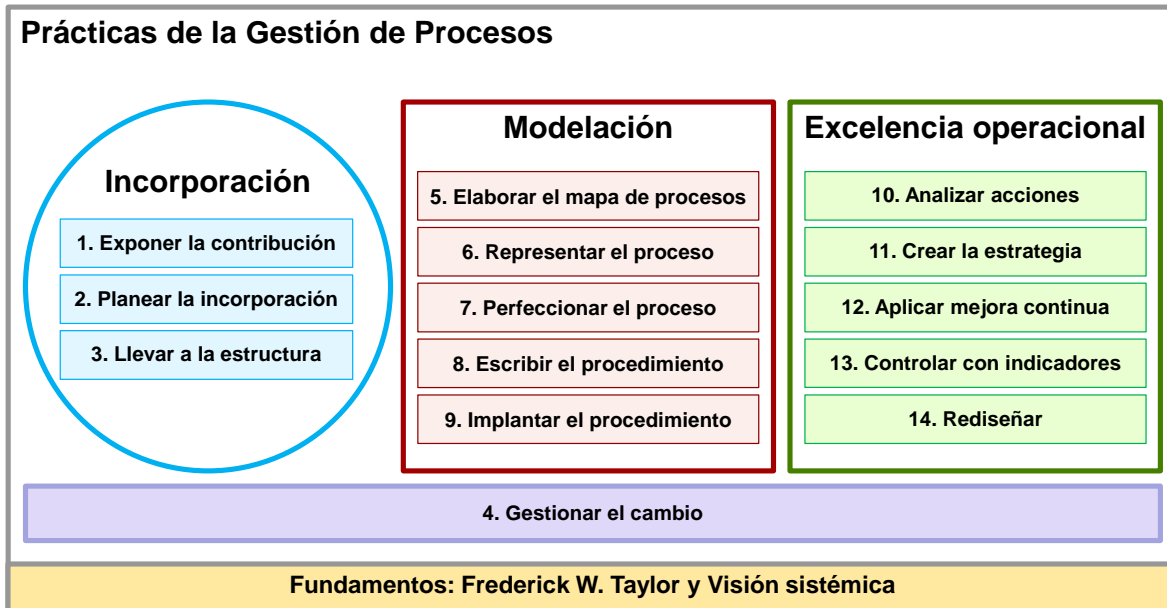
Prácticas de la Gestión de Procesos

Incorporación

1. Exponer la contribución

2. Planear la incorporación

3. Llevar a la estructura

Modelación

5. Elaborar el mapa de procesos

6. Representar el proceso

7. Perfeccionar el proceso

8. Escribir el procedimiento

9. Implantar el procedimiento

Excelencia operacional

10. Analizar acciones

11. Crear la estrategia

12. Aplicar mejora continua

13. Controlar con indicadores

14. Rediseñar

4. Gestionar el cambio

Fundamentos: Frederick W. Taylor y Visión sistémica